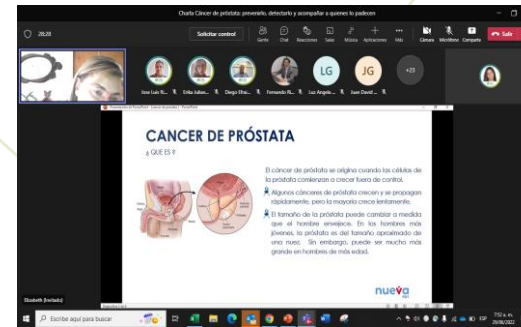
Charla Cáncer de próstata: prevenirlo, detectarlo y acompañar a quienes lo padecen

28:28

Solicitar control

Gente Chat Reacciones Salas Música Aplicaciones Más

Cámara Micrófono Compartir Salir

Jose Luis R... Erika Julian... Diego Efrai... Fernando R... Luz Angela ... Juan David ...

LG JG +23

CANCER DE PRÓSTATA

¿ QUE ES ?

El cáncer de próstata se origina cuando las células de la próstata comienzan a crecer fuera de control.

Algunos cánceres de próstata crecen y se propagan rápidamente, pero la mayoría crece lentamente.

El tamaño de la próstata puede cambiar a medida que el hombre envejece. En los hombres más jóvenes, la próstata es del tamaño aproximado de una nuez. Sin embargo, puede ser mucho más grande en hombres de más edad.

nueva

Elizabeth (Invitado)

Escribe aquí para buscar

7:57 a. m.
20/06/2022